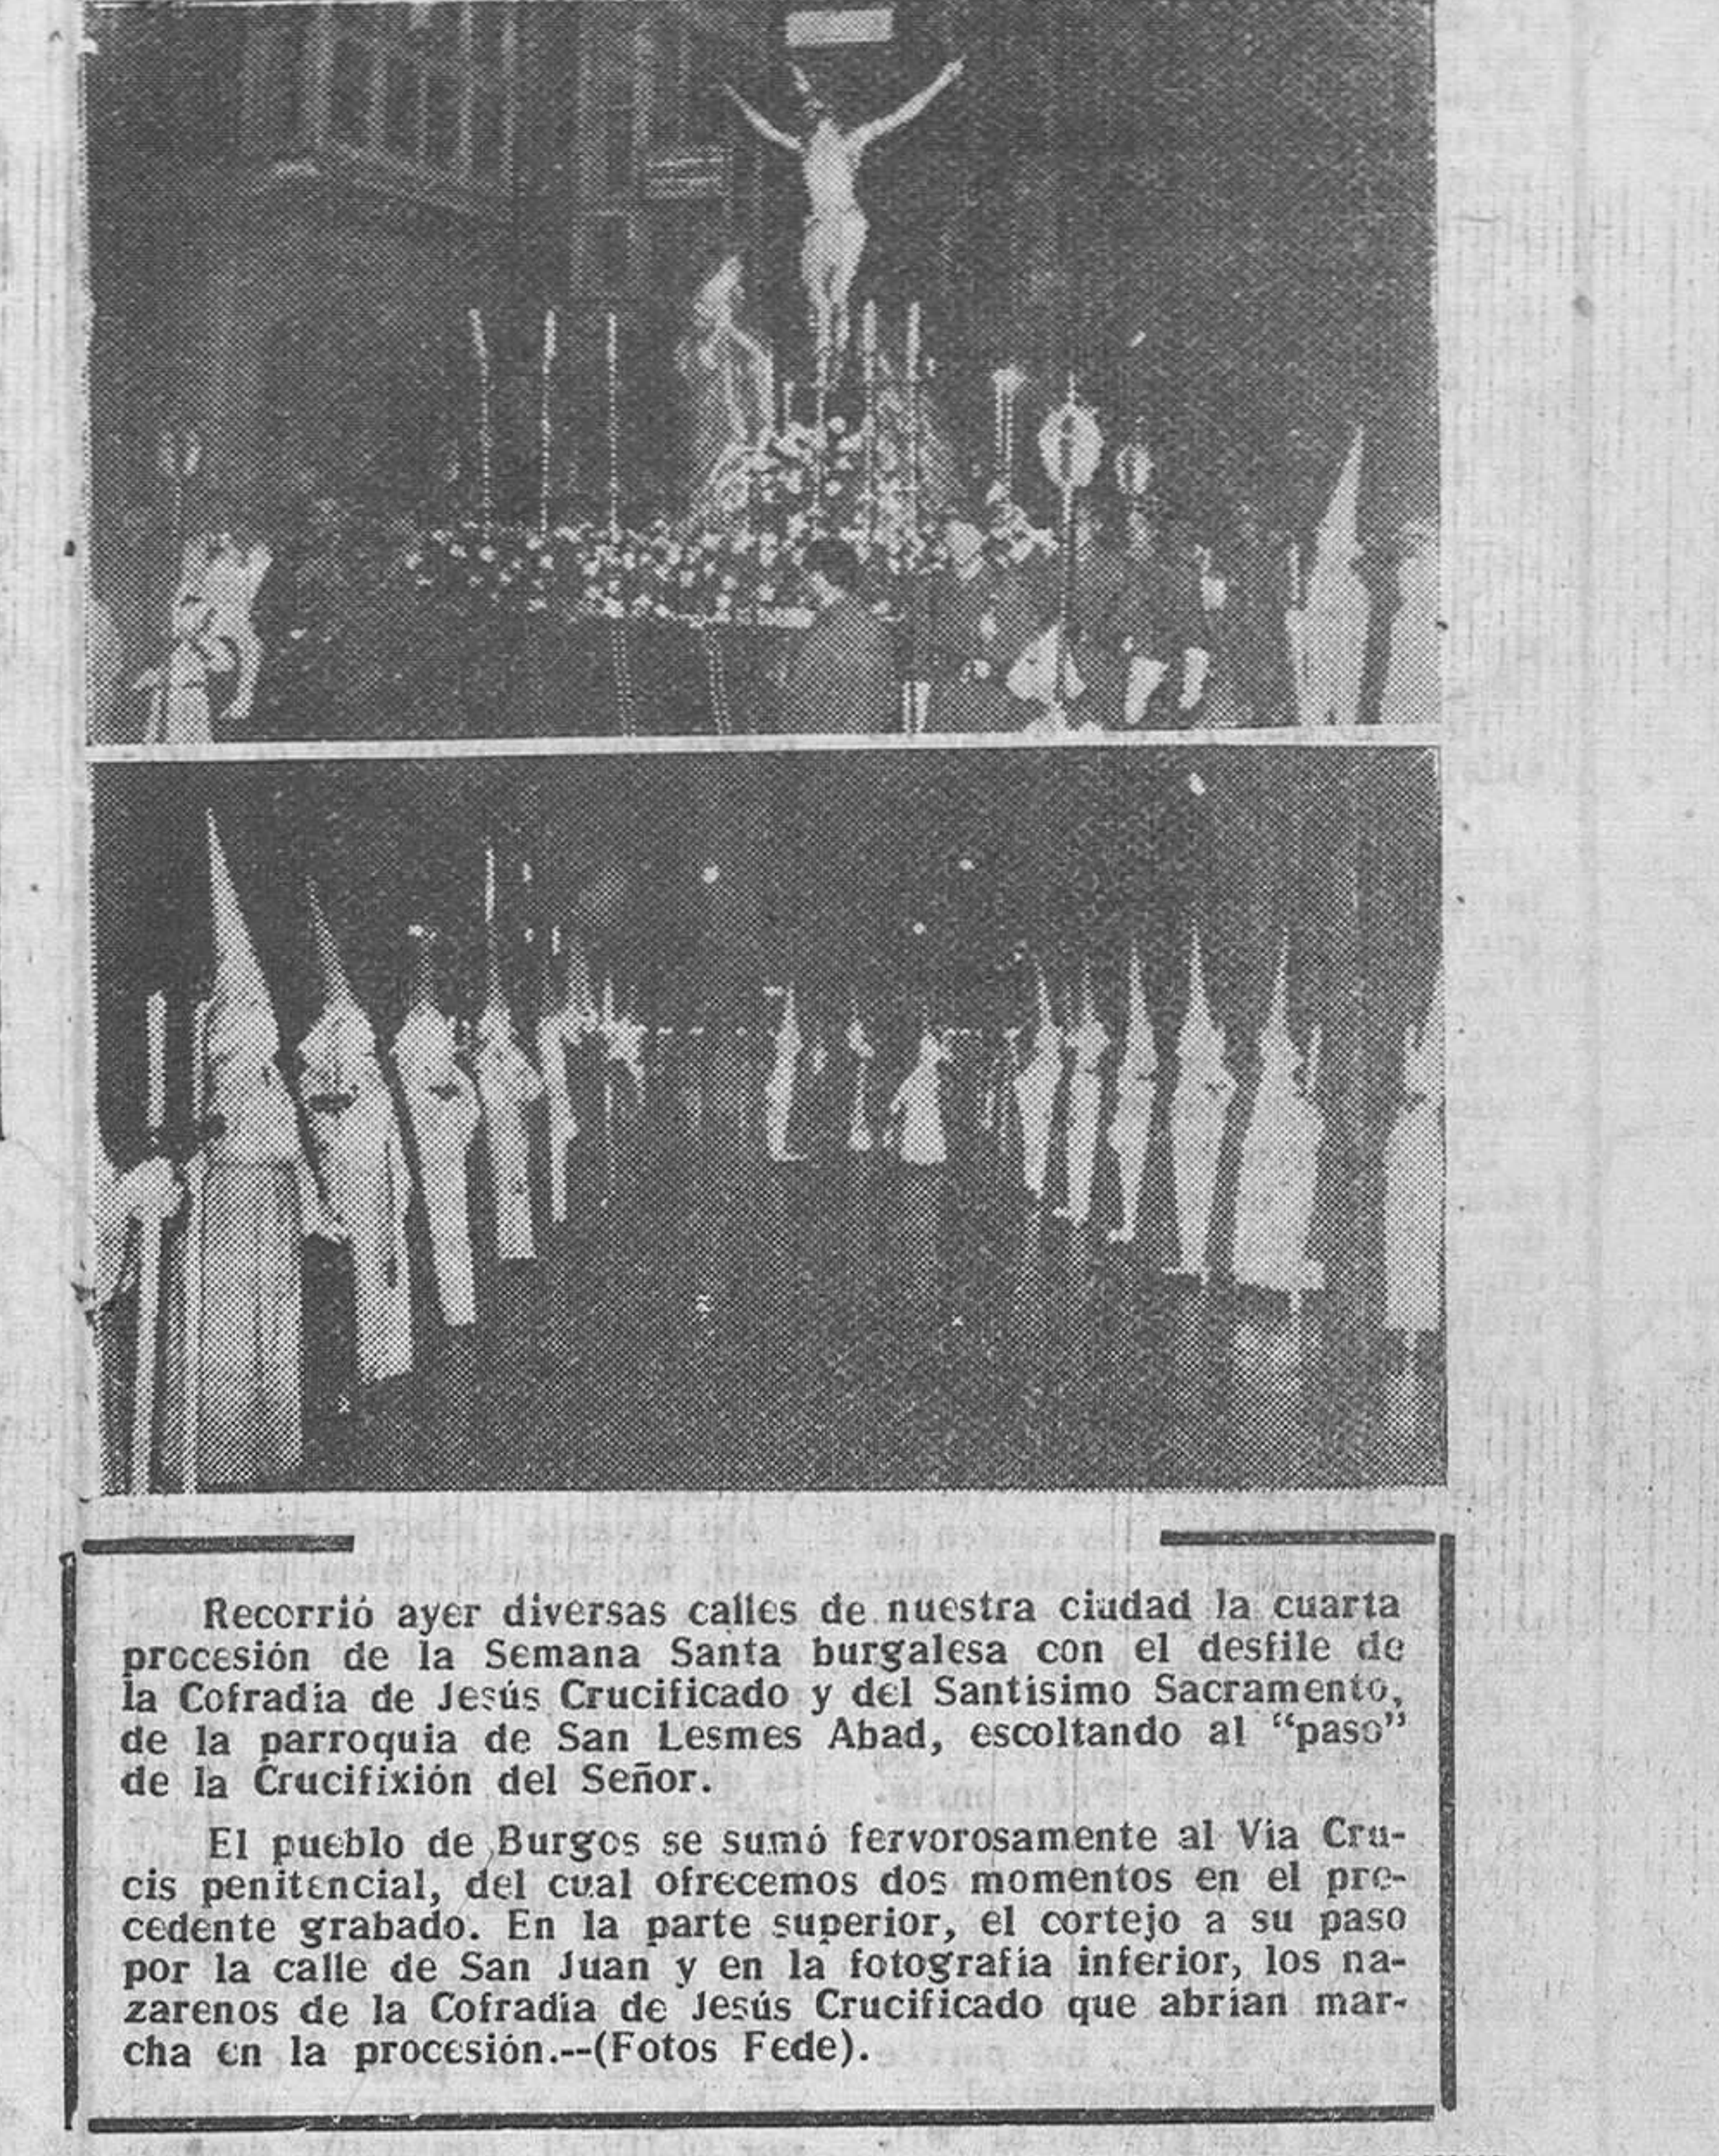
Recorrió ayer diversas calles de nuestra ciudad la cuarta procesión de la Semana Santa burgalesa con el desfile de la Cofradía de Jesús Crucificado y del Santísimo Sacramento, de la parroquia de San Lesmes Abad, escoltando al "paso" de la Crucifixión del Señor.

El pueblo de Burgos se sumó fervorosamente al Vía Crucis penitencial, del cual ofrecemos dos momentos en el precedente grabado. En la parte superior, el cortejo a su paso por la calle de San Juan y en la fotografía inferior, los nazarenos de la Cofradía de Jesús Crucificado que abrían marcha en la procesión.--(Fotos Fede).